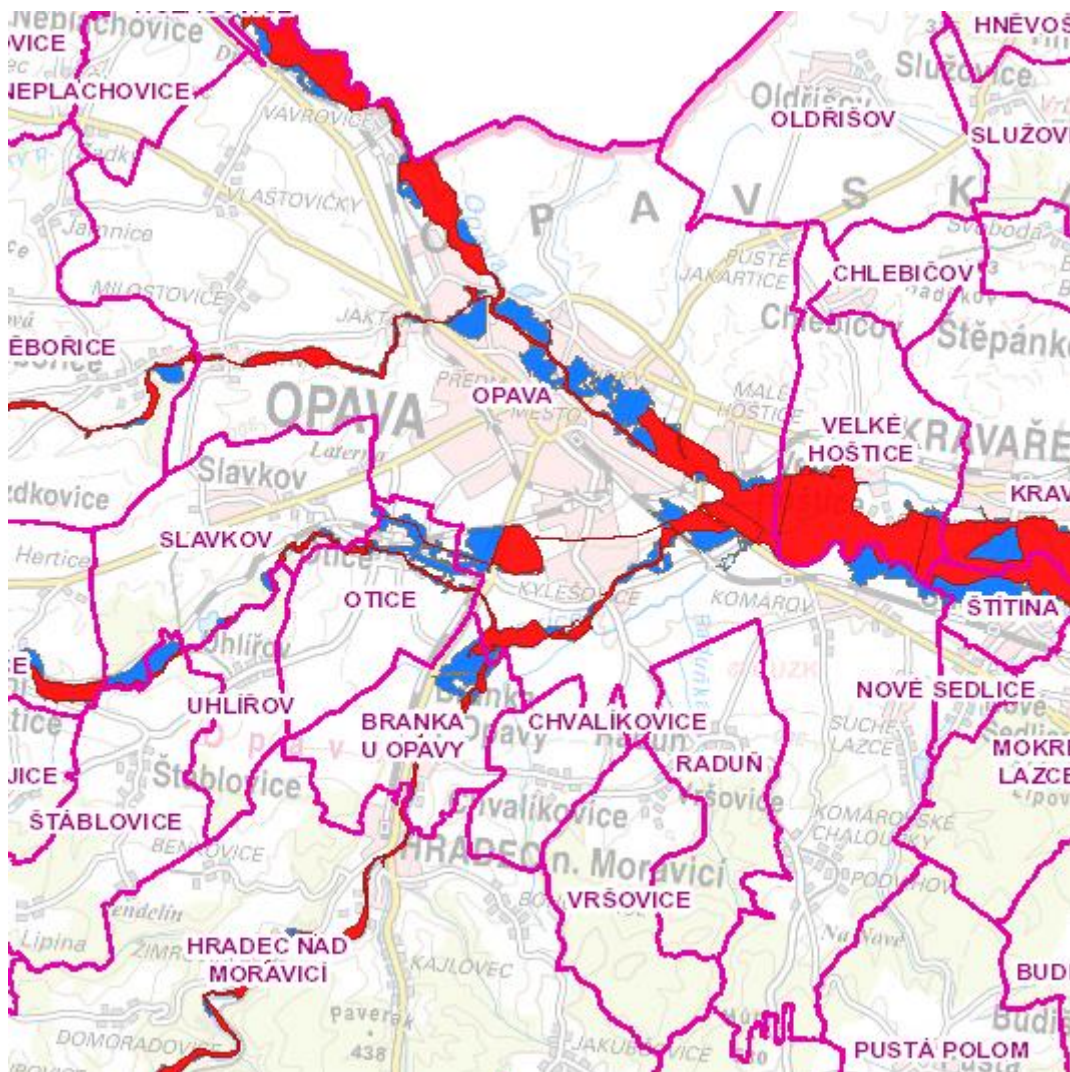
Neplachovice
VICE
NEPLACHOVICE
HNĚVOŠ
Služovice
Oldřišov
OLDŘIŠOV
SLUŽOV
VAVROVICE
VLAŠTOVIČKY
O P A V S K
Jamnice
PUSTÉ JAKARTICE
CHLEBIČOV
Svoboda
MILOSTOVICE
JAKT
Chlebičov
Štěpánko
ĚBOŘICE
PŘEDM
MĚSTO
OPAVA
OPAVA
MALÉ HOŠTICE
VELKÉ HOŠTICE
KRAVAŘE
Laterna
Slavkov
KRAV
dkovice
SLAVKOV
Hertice
Otice
KYLEŠOVICE
KOMÁROV
OTICE
ŠTÍTINA
Uhlířov
NOVÉ SEDLICE
UHLÍŘOV
BRANKA U OPAVY
CHVALÍKOVICE
Raduň
RADUŇ
SUCHÉ LAZCE
MOKR LÁZCE
JICE
Štáblovice
Chvalíkovice
Vršovice
KOMÁROVSKÉ CHALOUPKY
ŠTÁBLOVICE
BENÁTOVICE
HRADEC n. Moravicí
PODHOV
VRŠOVICE
Lipina
HRADEC NAD MORAVICÍ
Na Nové
KAJLOVEC
BUD
Paverak
438
DOMORADOVICE
JAKUBOVICE
PUSTÁ POLOM
Budiš